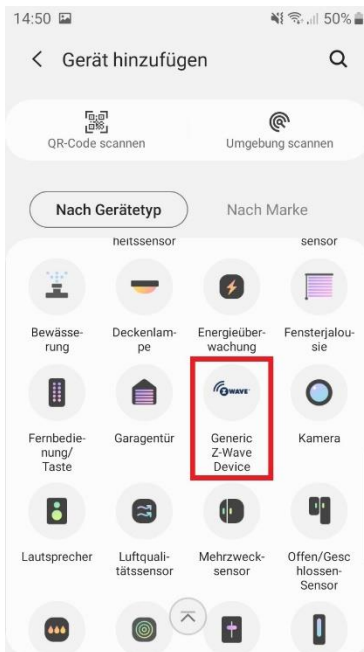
14:50

50%

< Gerät hinzufügen

QR-Code scannen

Umgebung scannen

Nach Gerätetyp

Nach Marke

heitssensor

sensor

Bewässerung

Deckenlampe

Energieüberwachung

Fensterjalousie

Fernbedienung/ Taste

Garagentür

Z-WAVE

Generic Z-Wave Device

Kamera

Lautsprecher

Luftqualitätssensor

Mehrzwecksensor

Offen/Geschlossen-Sensor